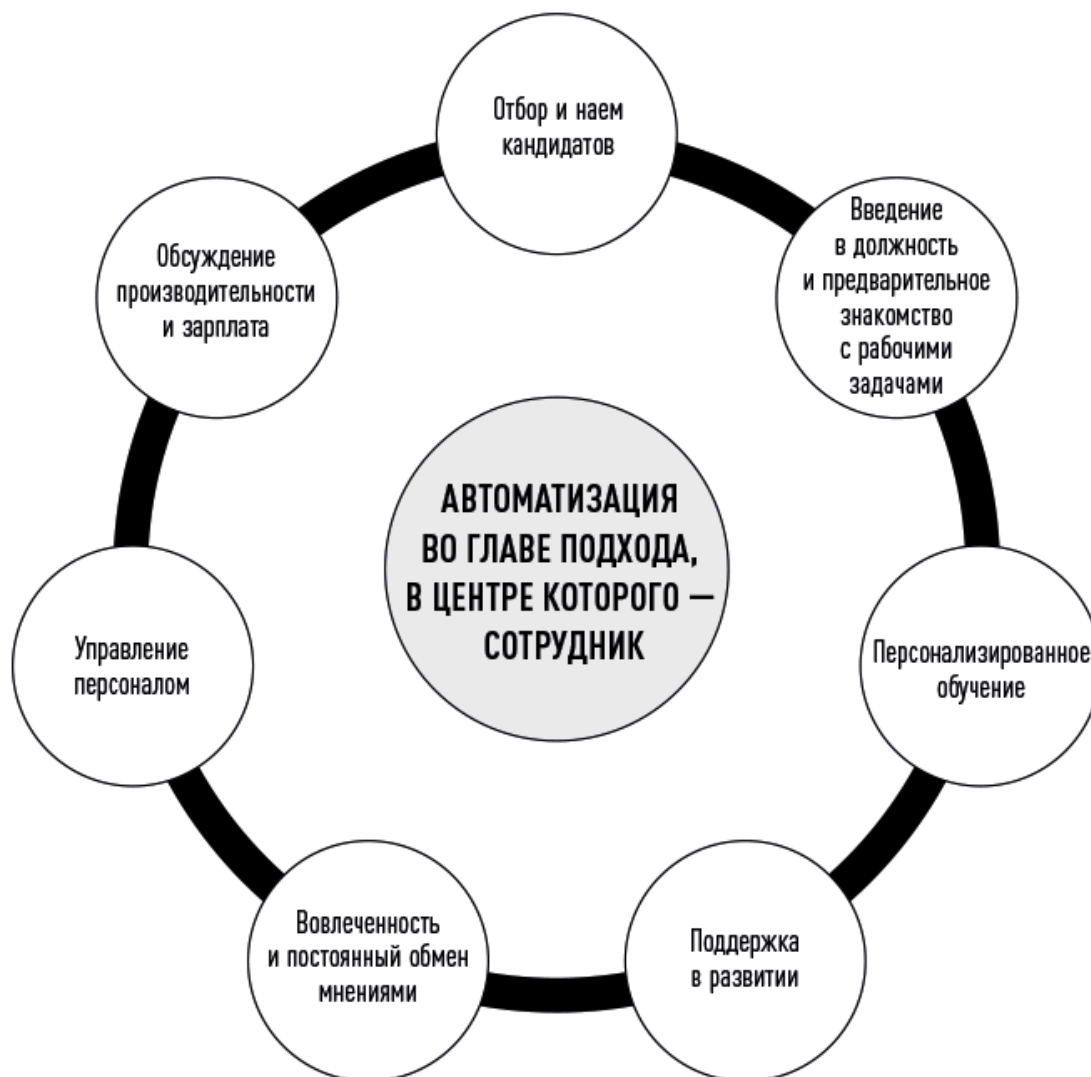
АВТОМАТИЗАЦИЯ ВО ГЛАВЕ ПОДХОДА, В ЦЕНТРЕ КОТОРОГО — СОТРУДНИК

Отбор и наем кандидатов

Введение в должность и предварительное знакомство с рабочими задачами

Персонализированное обучение

Поддержка в развитии

Вовлеченность и постоянный обмен мнениями

Управление персоналом

Обсуждение производительности и зарплата